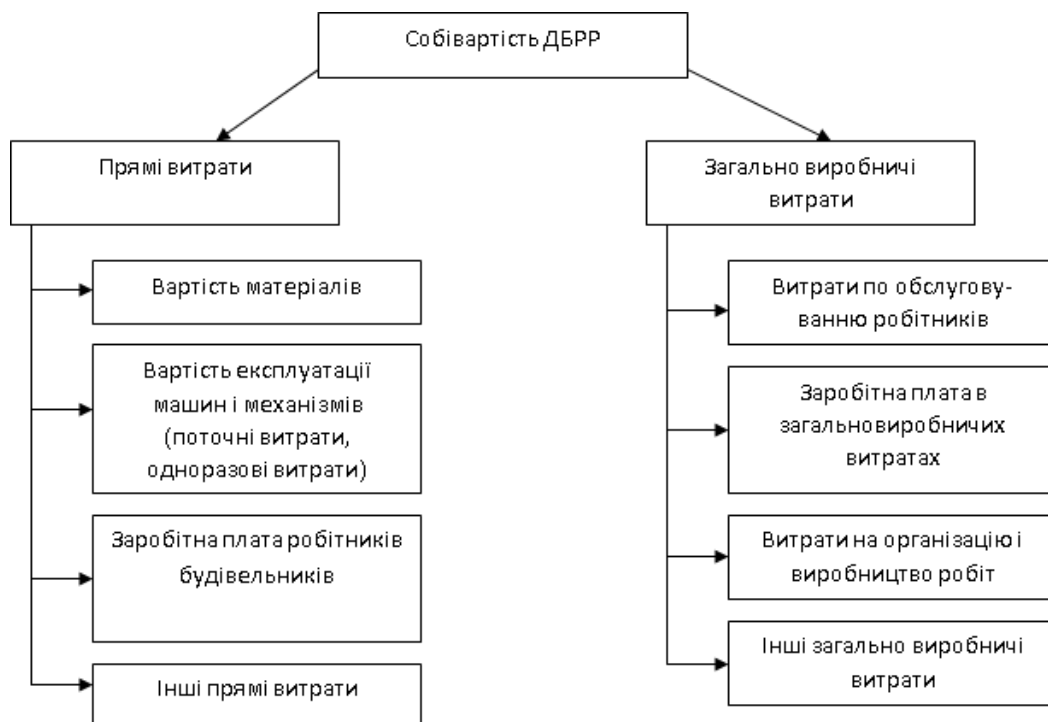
Собівартість ДБРР

Прямі витрати

Вартість матеріалів

Вартість експлуатації машин і механізмів (поточні витрати, одноразові витрати)

Заробітна плата робітників будівельників

Інші прямі витрати

Загально виробничі витрати

Витрати по обслуговуванню робітників

Заробітна плата в загальновиробничих витратах

Витрати на організацію і виробництво робіт

Інші загально виробничі витрати